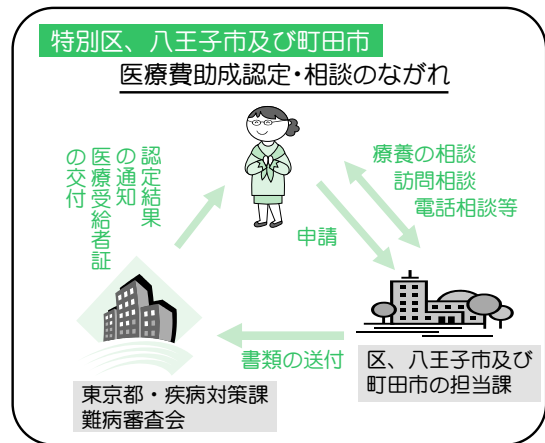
特別区、八王子市及び町田市

医療費助成認定・相談のながれ

認定結果の通知

医療受給者証の交付

療養の相談

訪問相談

電話相談等

申請

書類の送付

東京都・疾病対策課
難病審査会

区、八王子市及び町田市の担当課